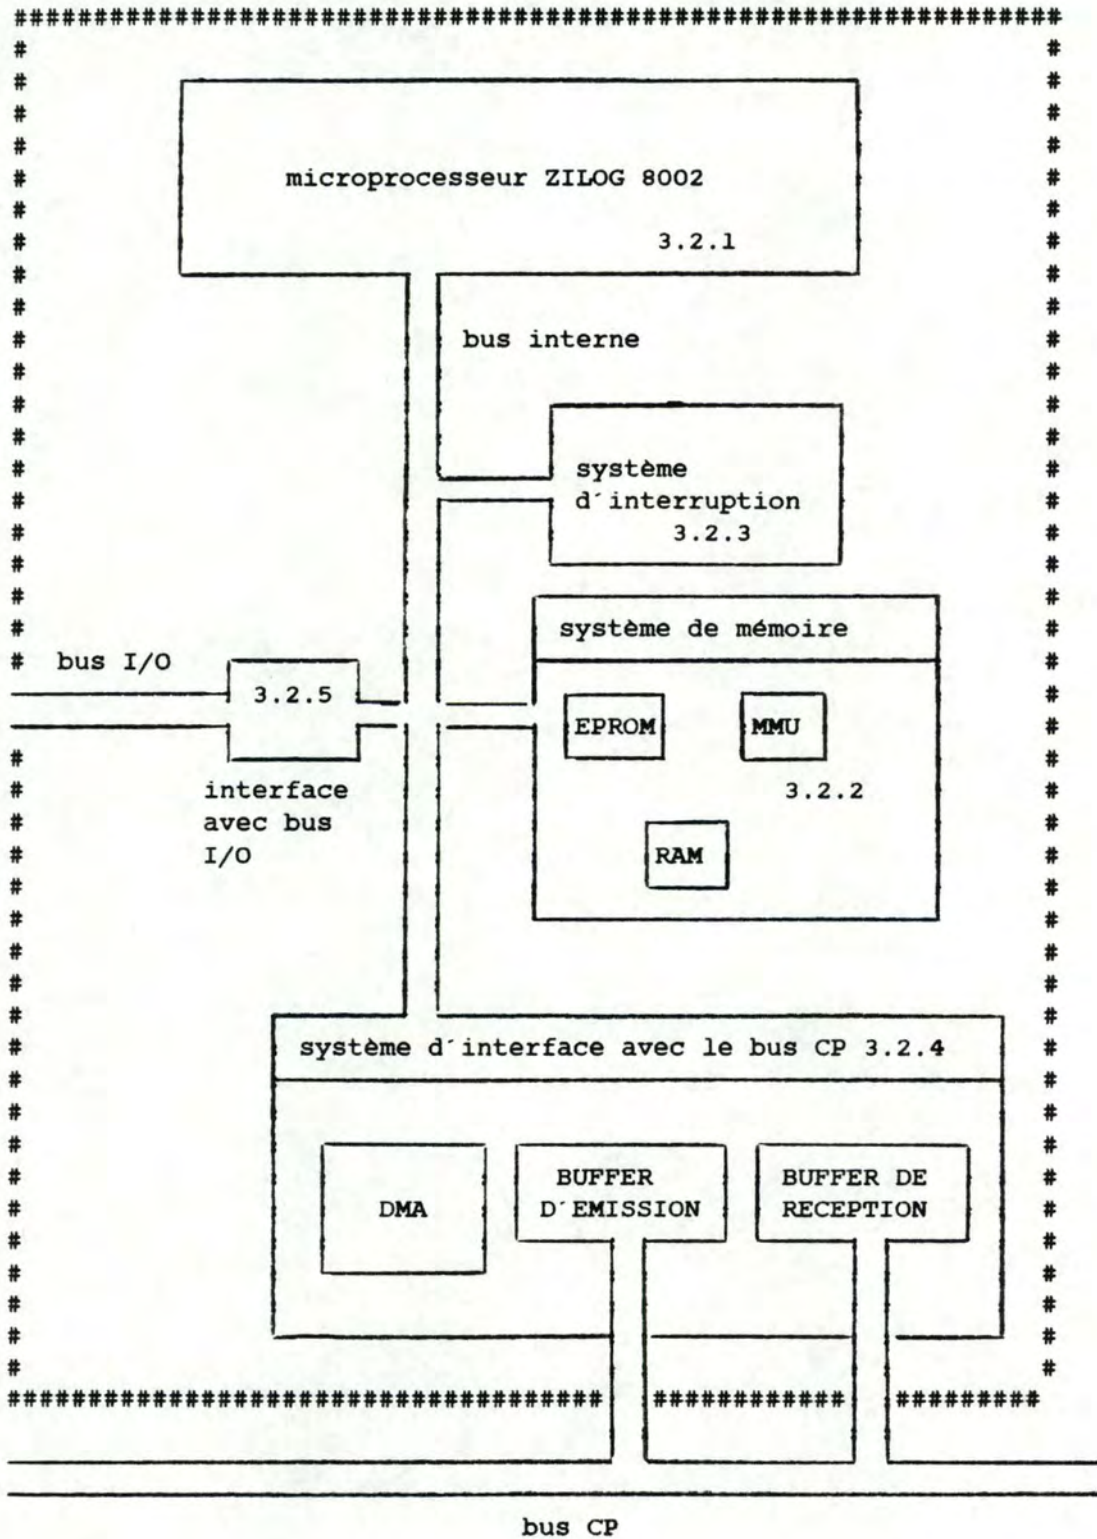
microprocesseur ZILOG 8002

3.2.1

bus interne

système d´interruption
3.2.3

système de mémoire

bus I/O

3.2.5

EPROM

MMU

3.2.2

interface avec bus I/O

RAM

système d´interface avec le bus CP 3.2.4

DMA

BUFFER D´EMISSION

BUFFER DE RECEPTION

bus CP